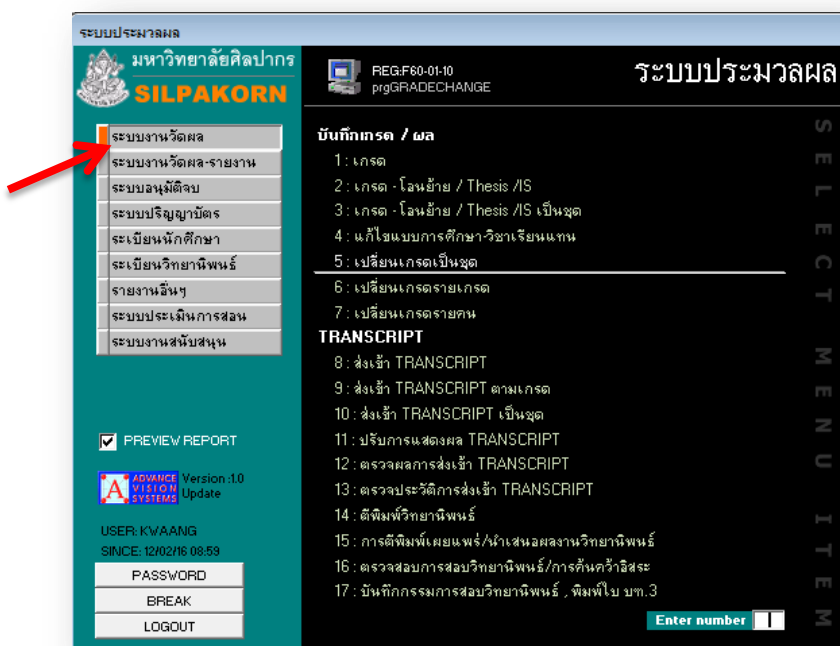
ระบบประมวลผล

มหาวิทยาลัยศิลปากร
SILPAKORN

REG:F60-01-10
prgGRADECHANGE

ระบบประมวลผล

ระบบงานวัดผล
ระบบงานวัดผล-รายงาน
ระบบอนุมัติจบ
ระบบปริญญาบัตร
ระเบียนนักศึกษา
ระเบียนวิทยานิพนธ์
รายงานอื่นๆ
ระบบประเมินการสอน
ระบบงานสนับสนุน

บันทึกเกรด / ผล
1 : เกรด
2 : เกรด - โอนย้าย / Thesis /IS
3 : เกรด - โอนย้าย / Thesis /IS เป็นชุด
4 : แก้ไขแบบการศึกษา-วิชาเรียนแทน
5 : เปลี่ยนเกรดเป็นชุด
6 : เปลี่ยนเกรดรายเกรด
7 : เปลี่ยนเกรดรายคน
TRANSCRIPT
8 : ส่งเข้า TRANSCRIPT
9 : ส่งเข้า TRANSCRIPT ตามเกรด
10 : ส่งเข้า TRANSCRIPT เป็นชุด
11 : ปรับการแสดงผล TRANSCRIPT
12 : ตรวจผลการส่งเข้า TRANSCRIPT
13 : ตรวจประวัติการส่งเข้า TRANSCRIPT
14 : ตีพิมพ์วิทยานิพนธ์
15 : การตีพิมพ์เผยแพร่/นำเสนอผลงานวิทยานิพนธ์
16 : ตรวจสอบการสอบวิทยานิพนธ์/การค้นคว้าอิสระ
17 : บันทึกกรรมการสอบวิทยานิพนธ์ , พิมพ์ใบ บฑ.3

SELECT MENU ITEM

PREVIEW REPORT

ADVANCE VISION SYSTEMS
Version :1.0
Update

USER: KVAANG
SINCE: 12/02/16 08:59

PASSWORD
BREAK
LOGOUT

Enter number